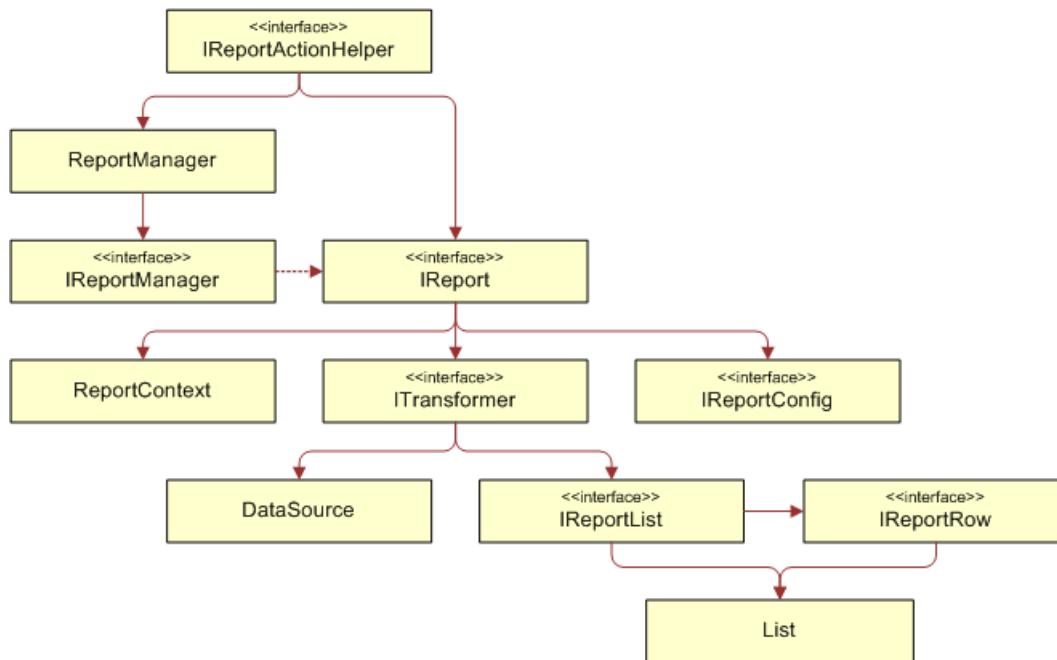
<<interface>>
IReportActionHelper

ReportManager

<<interface>>
IReportManager

<<interface>>
IReport

ReportContext

<<interface>>
ITransformer

<<interface>>
IReportConfig

DataSource

<<interface>>
IReportList

<<interface>>
IReportRow

List